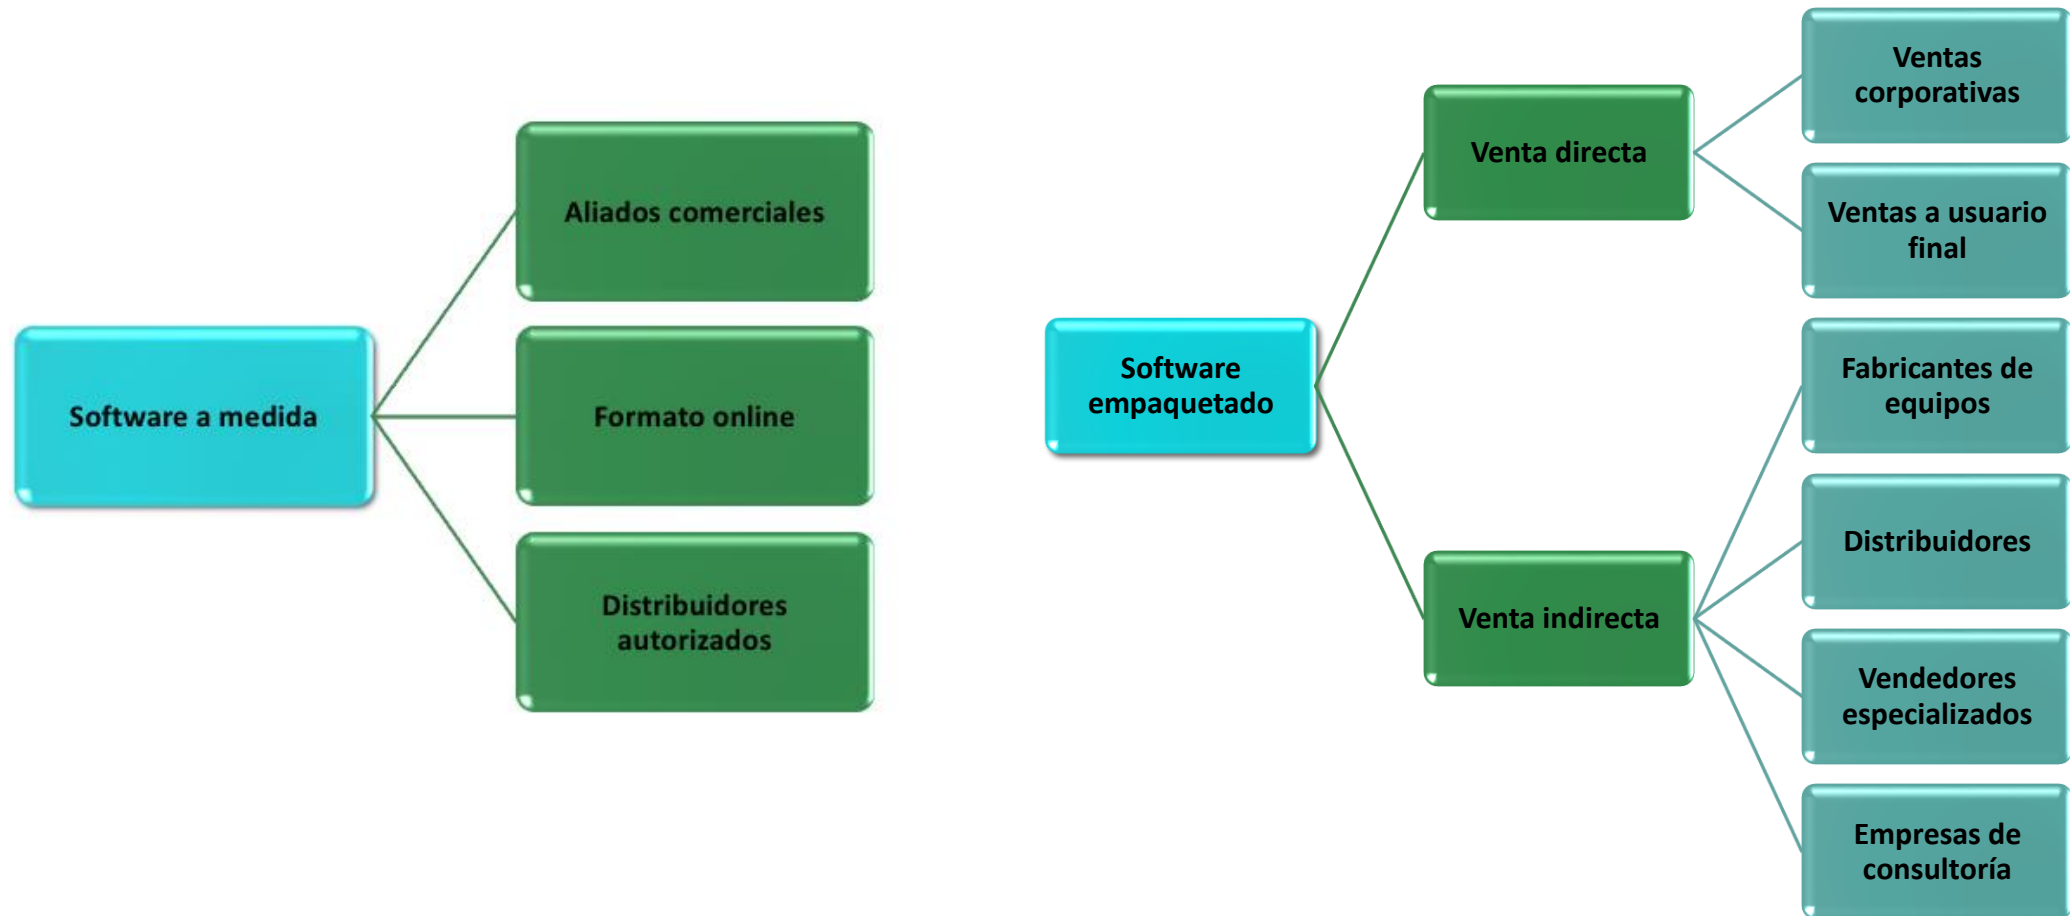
Software a medida

Aliados comerciales

Formato online

Distribuidores autorizados

Software empaquetado

Venta directa

Ventas corporativas

Ventas a usuario final

Venta indirecta

Fabricantes de equipos

Distribuidores

Vendedores especializados

Empresas de consultoría